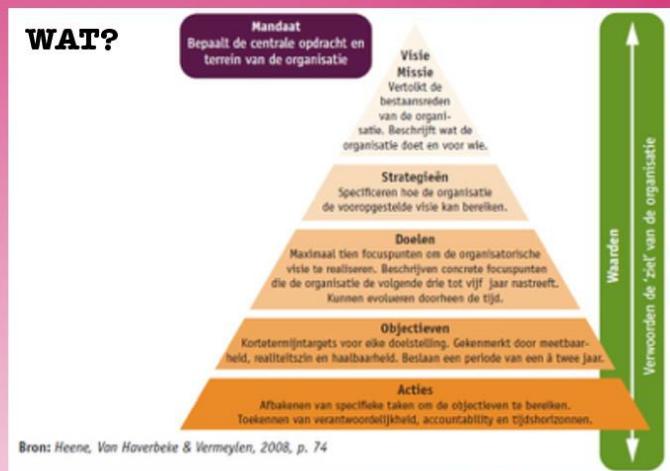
WAT?

Mandaat
Bepaalt de centrale opdracht en terrein van de organisatie

Visie
Missie
Vertolkt de bestaansreden van de organisatie. Beschrijft wat de organisatie doet en voor wie.

Strategieën
Specificeren hoe de organisatie de vooropgestelde visie kan bereiken.

Doelen
Maximaal tien focuspunten om de organisatorische visie te realiseren. Beschrijven concrete focuspunten die de organisatie de volgende drie tot vijf jaar nastreeft. Kunnen evolueren doorheen de tijd.

Objectieven
Kortetermijntargets voor elke doelstelling. Gekenmerkt door meetbaarheid, realiteitszin en haalbaarheid. Beslaan een periode van een à twee jaar.

Acties
Afbakenen van specifieke taken om de objectieven te bereiken. Toekennen van verantwoordelijkheid, accountability en tijdshorizonnen.

Waarden

Verwoorden de 'ziel' van de organisatie

Bron: Heene, Van Haverbeke & Vermeylen, 2008, p. 74